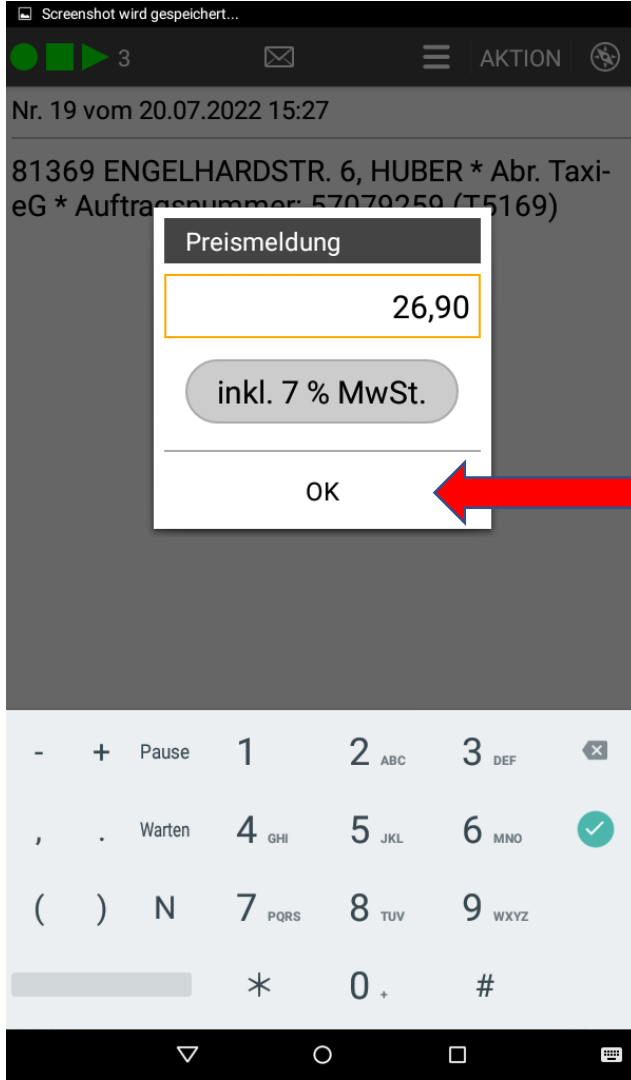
Screenshot wird gespeichert...

3

AKTION

Nr. 19 vom 20.07.2022 15:27

81369 ENGELHARDSTR. 6, HUBER * Abr. Taxi-eG * Auftragsnummer: 57079259 (T5169)

Preismeldung

26,90

inkl. 7 % MwSt.

OK

- + Pause 1 2 ABC 3 DEF

, . Warten 4 GHI 5 JKL 6 MNO

( ) N 7 PQRS 8 TUV 9 WXYZ

* 0 + #